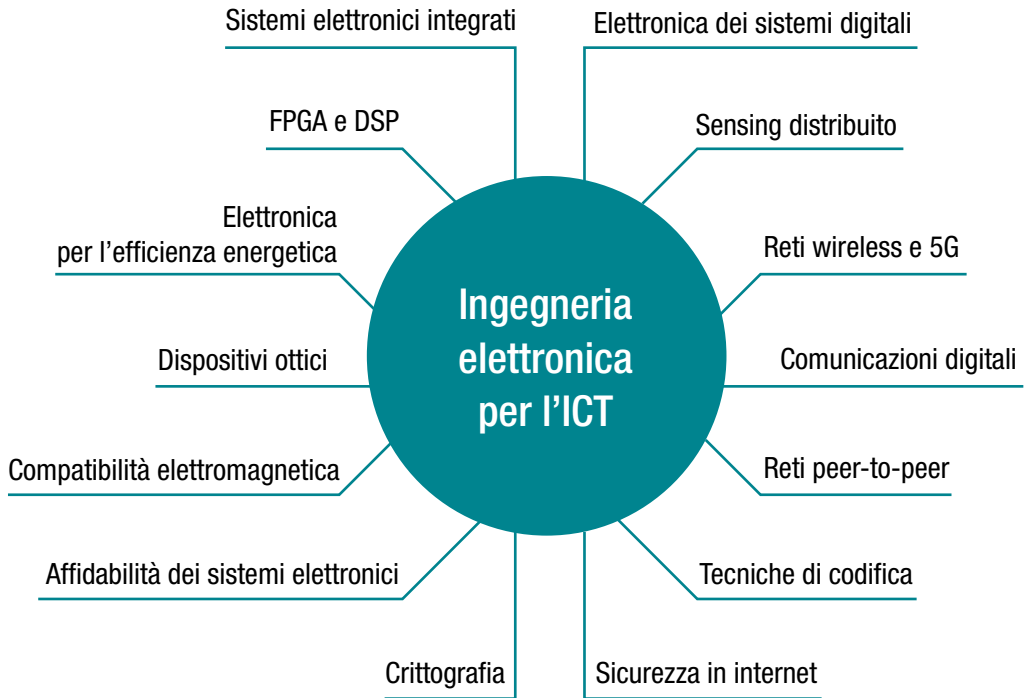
Ingegneria elettronica per l’ICT

Sistemi elettronici integrati

Elettronica dei sistemi digitali

FPGA e DSP

Sensing distribuito

Elettronica per l’efficienza energetica

Reti wireless e 5G

Dispositivi ottici

Comunicazioni digitali

Compatibilità elettromagnetica

Reti peer-to-peer

Affidabilità dei sistemi elettronici

Tecniche di codifica

Crittografia

Sicurezza in internet